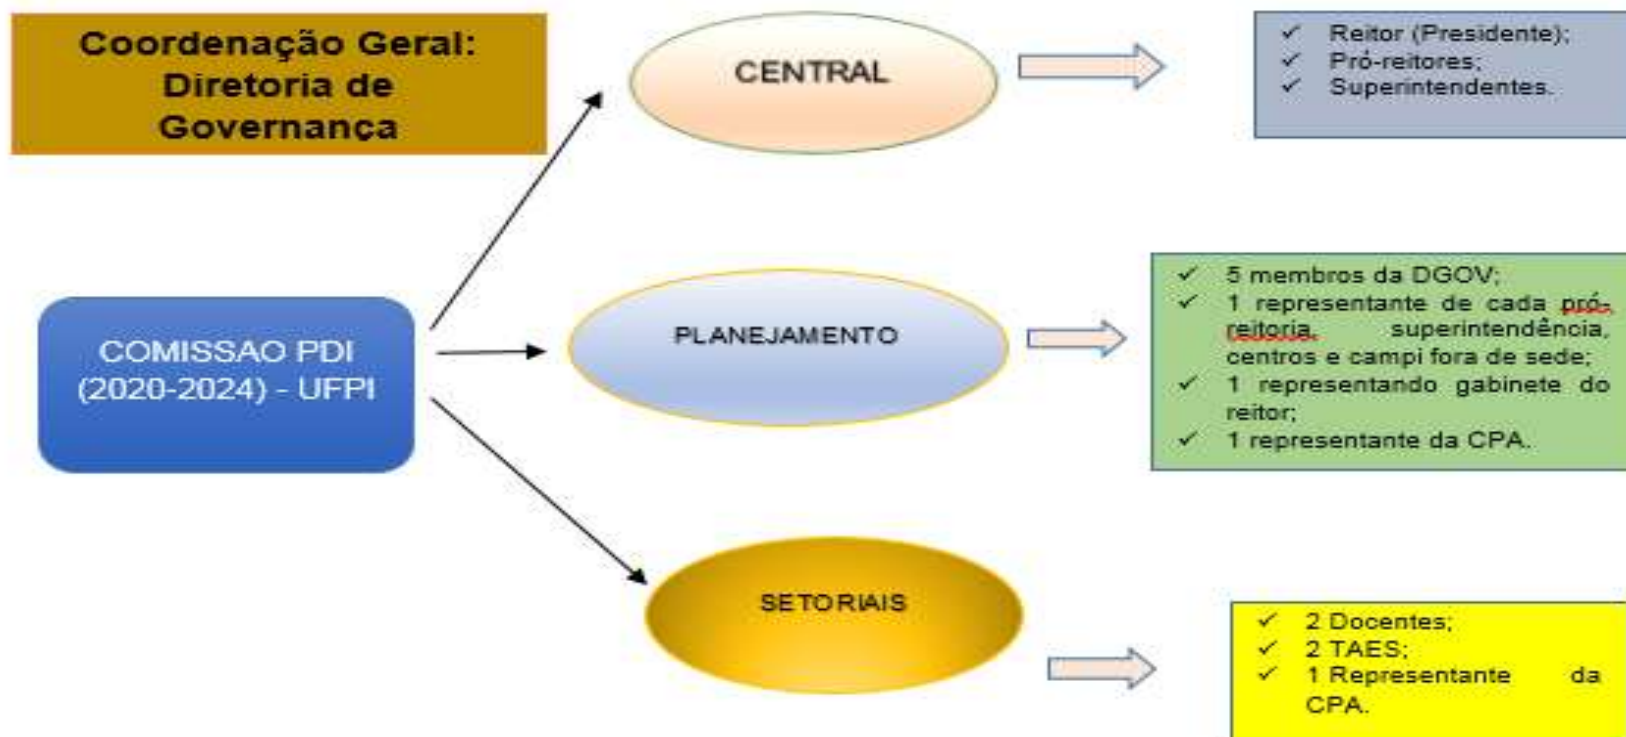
Coordenação Geral: Diretoria de Governança

COMISSAO PDI (2020-2024) - UFPI

CENTRAL

✓ Reitor (Presidente);
✓ Pró-reitores;
✓ Superintendentes.

PLANEJAMENTO

✓ 5 membros da DGOV;
✓ 1 representante de cada pró-reitoria, superintendência, centros e campi fora de sede;
✓ 1 representando gabinete do reitor;
✓ 1 representante da CPA.

SETORIAIS

✓ 2 Docentes;
✓ 2 TAES;
✓ 1 Representante da CPA.